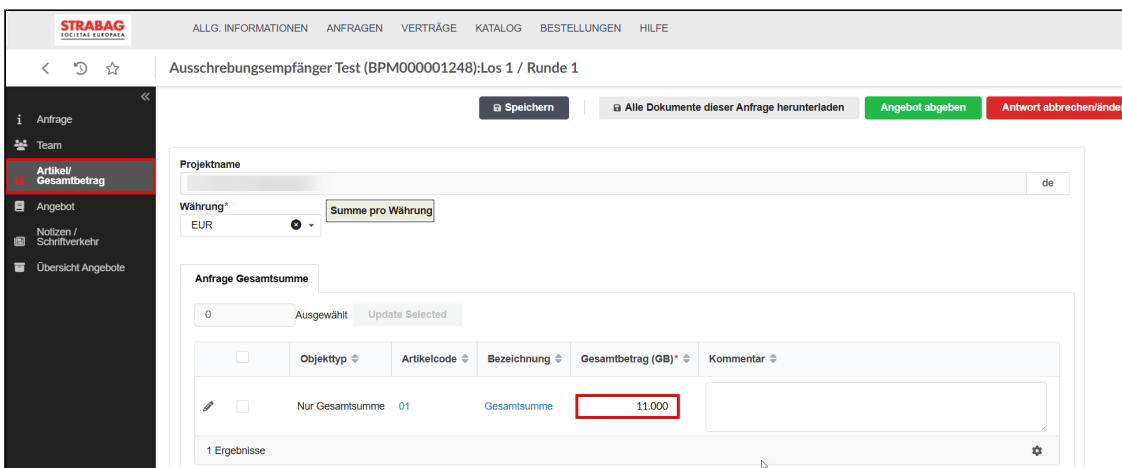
STRABAG SOCIETAS EUROPAEA

ALLG. INFORMATIONEN ANFRAGEN VERTRÄGE KATALOG BESTELLUNGEN HILFE

Ausschrebungempfänger Test (BPM000001248):Los 1 / Runde 1

Anfrage
Team
Artikel/ Gesamtbetrag
Angebot
Notizen / Schriftverkehr
Übersicht Angebote

Speichern
Alle Dokumente dieser Anfrage herunterladen
Angebot abgeben
Antwort abbrechen/änder

Projektname
de

Währung*
EUR
Summe pro Währung

Anfrage Gesamtsumme

0 Ausgewählt Update Selected

| | Objekttyp | Artikelcode | Bezeichnung | Gesamtbetrag (GB)* | Kommentar |
|---|---|---|---|---|---|
| | Nur Gesamtsumme | 01 | Gesamtsumme | 11.000 | |

1 Ergebnisse